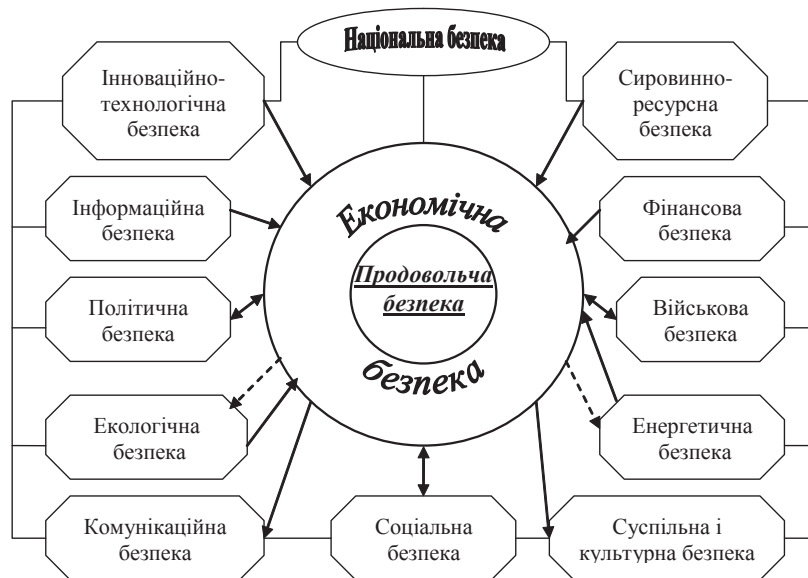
Національна безпека

Інноваційно-технологічна безпека

Сировинно-ресурсна безпека

Інформаційна безпека

Економічна

Фінансова безпека

Продовольча безпека

Політична безпека

Військова безпека

безпека

Екологічна безпека

Енергетична безпека

Комунікаційна безпека

Соціальна безпека

Суспільна і культурна безпека